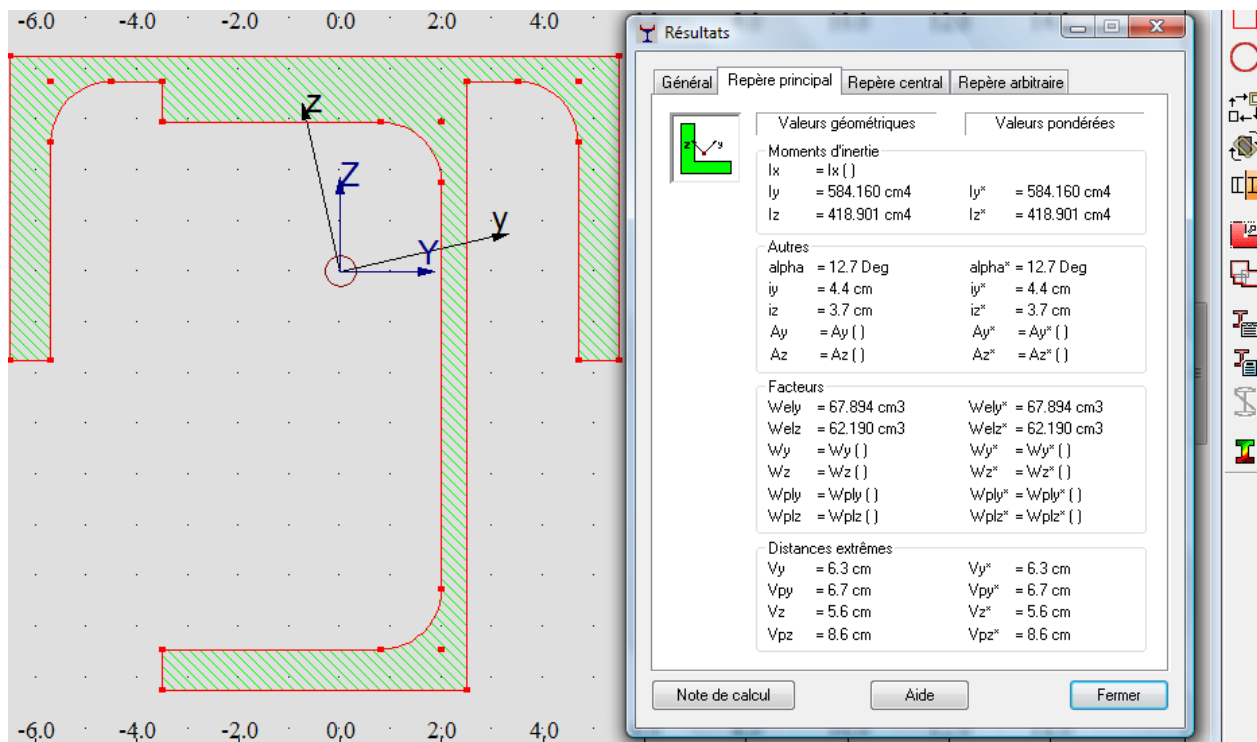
-6.0 -4.0 -2.0 0.0 2.0 4.0

z
Z
y
Y

-6.0 -4.0 -2.0 0.0 2.0 4.0

Résultats

Général | Repère principal | Repère central | Repère arbitraire

Valeurs géométriques | Valeurs pondérées

Moments d'inertie
Ix = Ix ( )
Iy = 584.160 cm4 Iy* = 584.160 cm4
Iz = 418.901 cm4 Iz* = 418.901 cm4

Autres
alpha = 12.7 Deg alpha* = 12.7 Deg
iy = 4.4 cm iy* = 4.4 cm
iz = 3.7 cm iz* = 3.7 cm
Ay = Ay ( ) Ay* = Ay* ( )
Az = Az ( ) Az* = Az* ( )

Facteurs
Wely = 67.894 cm3 Wely* = 67.894 cm3
Welz = 62.190 cm3 Welz* = 62.190 cm3
Wy = Wy ( ) Wy* = Wy* ( )
Wz = Wz ( ) Wz* = Wz* ( )
Wply = Wply ( ) Wply* = Wply* ( )
Wplz = Wplz ( ) Wplz* = Wplz* ( )

Distances extrêmes
Vy = 6.3 cm Vy* = 6.3 cm
Vpy = 6.7 cm Vpy* = 6.7 cm
Vz = 5.6 cm Vz* = 5.6 cm
Vpz = 8.6 cm Vpz* = 8.6 cm

Note de calcul | Aide | Fermer